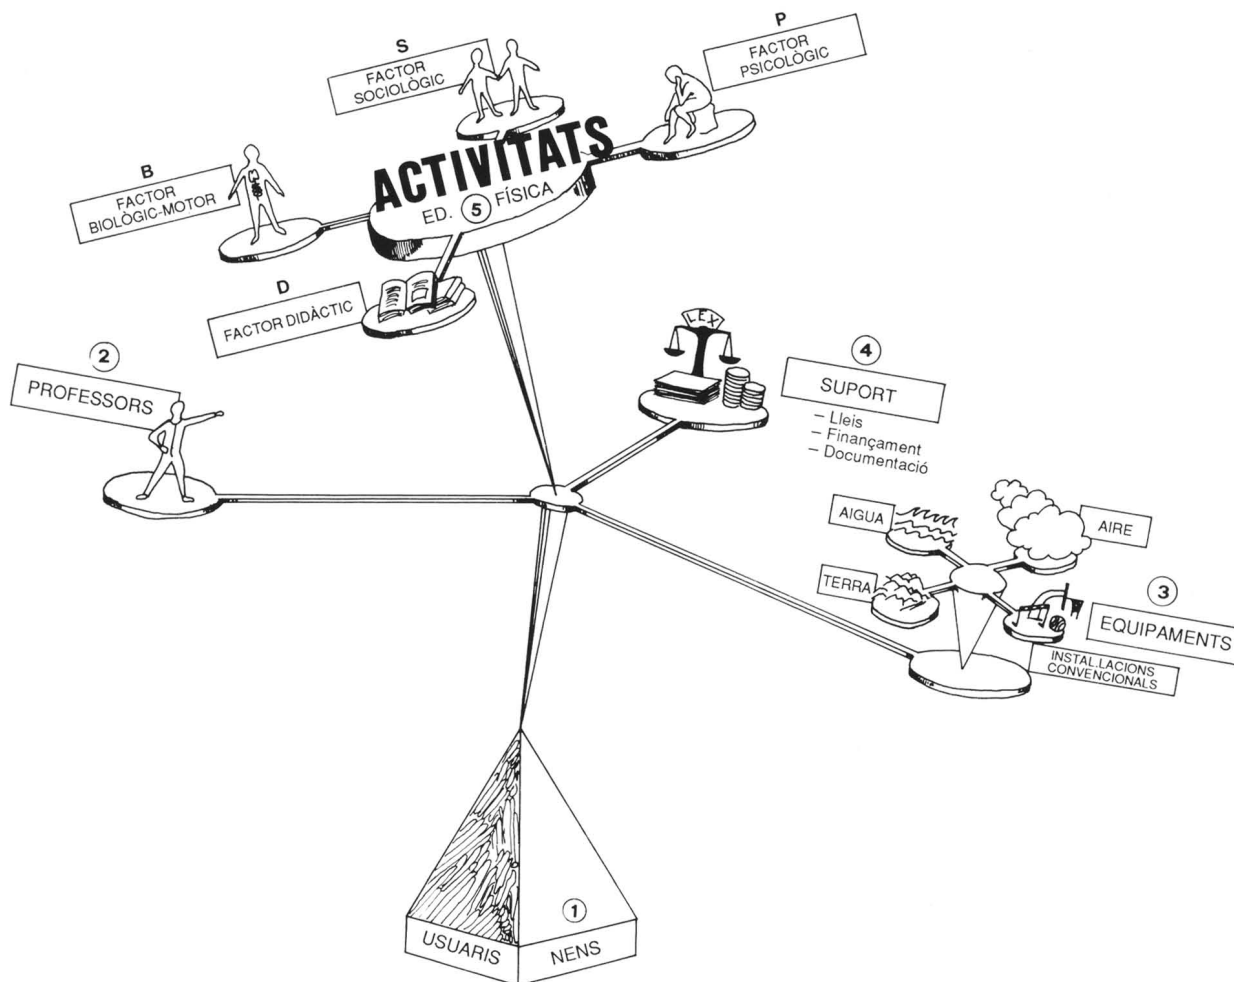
S
FACTOR SOCIOLÒGIC

P
FACTOR PSICOLÒGIC

B
FACTOR BIOLÒGIC-MOTOR

ACTIVITATS
ED. 5 FÍSICA

D
FACTOR DIDÀCTIC

LEX

4
SUPORT
– Lleis
– Finançament
– Documentació

2
PROFESSORS

AIGUA

AIRE

TERRA

3
EQUIPAMENTS

INSTAL.LACIONS CONVENCIONALS

1
USUARIS
NENS